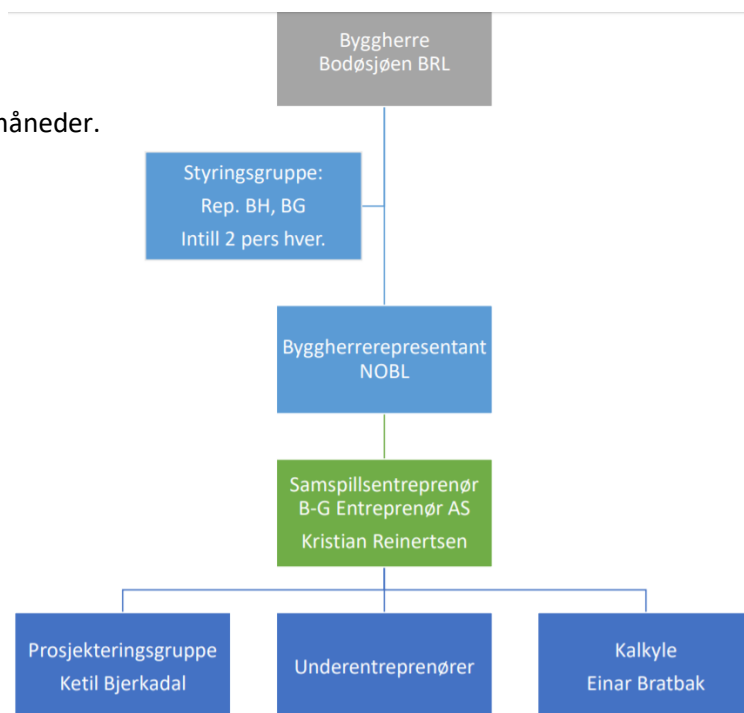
måneder.

Byggherre
Bodøsjøen BRL

Styringsgruppe:
Rep. BH, BG
Intill 2 pers hver.

Byggherrerepresentant
NOBL

Samspillsentreprenør
B-G Entreprenør AS
Kristian Reinertsen

Prosjekteringsgruppe
Ketil Bjerkadal

Underentreprenører

Kalkyle
Einar Bratbak